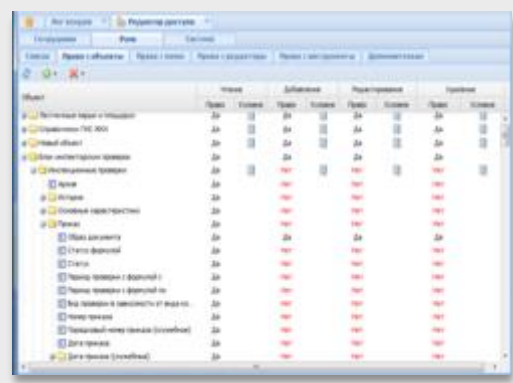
Мои вопросы | Редактор доступа

Сотрудники | Роли | Системы

Список | Права к объектам | Права к полям | Права к разделам | Права к инструментам | Дополнительные

| Объект | Чтение Право | Чтение Условие | Добавление Право | Добавление Условие | Редактирование Право | Редактирование Условие | Удаление Право | Удаление Условие |
|---|---|---|---|---|---|---|---|---|
| Лестничные марши и площадки | Да | | Да | | Да | | Да | |
| Справочники ГИС ЖКХ | Да | | Да | | Да | | Да | |
| Новый объект | Да | | Да | | Да | | Да | |
| Блок инспекторских проверок | Да | | Нет | | Нет | | Нет | |
| Инспекционные проверки | Да | | Нет | | Нет | | Нет | |
| Архив | Да | | Нет | | Нет | | Нет | |
| История | Да | | Нет | | Нет | | Нет | |
| Основные характеристики | Да | | Нет | | Нет | | Нет | |
| Приказ | Да | | Нет | | Нет | | Нет | |
| Образ документа | Да | | Да | | Да | | Да | |
| Статус формулой | Да | | Нет | | Нет | | Нет | |
| Статус | Да | | Нет | | Нет | | Нет | |
| Период проверки с формулой с | Да | | Нет | | Нет | | Нет | |
| Период проверки с формулой по | Да | | Нет | | Нет | | Нет | |
| Вид проверки в зависимости от вида ко... | Да | | Нет | | Нет | | Нет | |
| Номер приказа | Да | | Нет | | Нет | | Нет | |
| Порядковый номер приказа (служебное) | Да | | Нет | | Нет | | Нет | |
| Дата приказа | Да | | Нет | | Нет | | Нет | |
| Дата приказа (служебное) | Да | | Нет | | Нет | | Нет | |